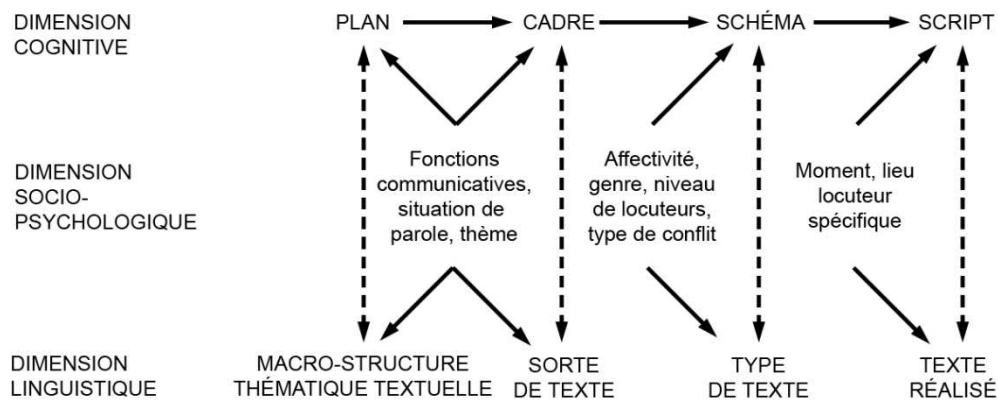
DIMENSION COGNITIVE

PLAN

CADRE

SCHÉMA

SCRIPT

DIMENSION SOCIO-PSYCHOLOGIQUE

Fonctions communicatives, situation de parole, thème

Affectivité, genre, niveau de locuteurs, type de conflit

Moment, lieu locuteur spécifique

DIMENSION LINGUISTIQUE

MACRO-STRUCTURE THÉMATIQUE TEXTUELLE

SORTE DE TEXTE

TYPE DE TEXTE

TEXTE RÉALISÉ